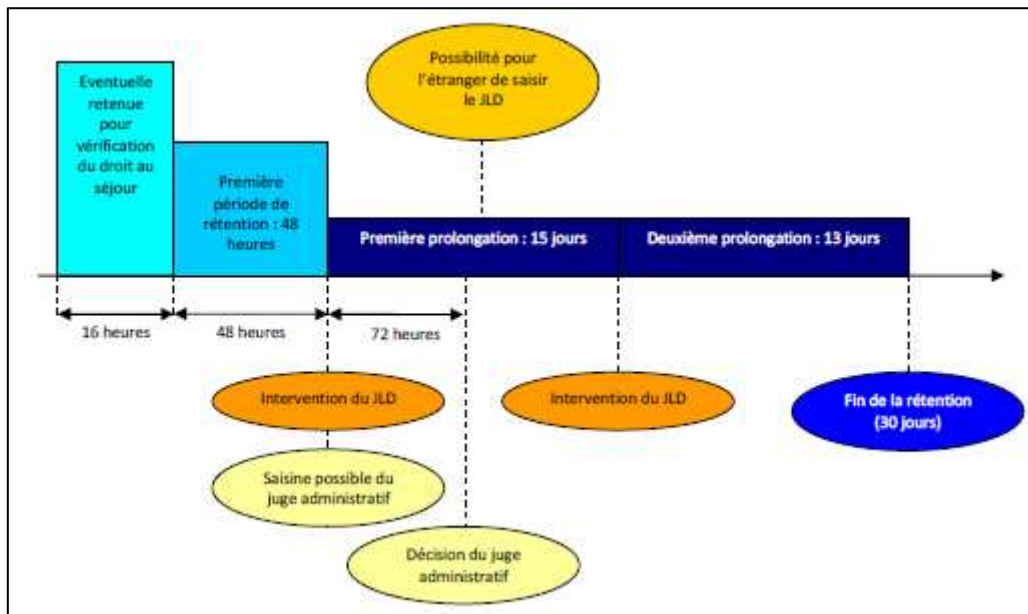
Possibilité pour l'étranger de saisir le JLD

Eventuelle retenue pour vérification du droit au séjour

Première période de rétention : 48 heures

Première prolongation : 15 jours

Deuxième prolongation : 13 jours

16 heures

48 heures

72 heures

Intervention du JLD

Intervention du JLD

Fin de la rétention (30 jours)

Saisine possible du juge administratif

Décision du juge administratif